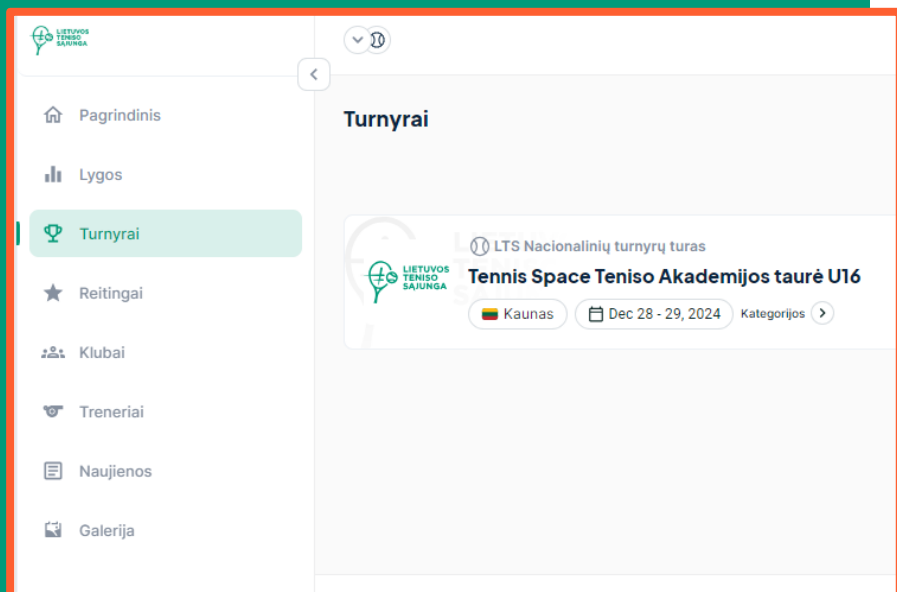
LIETUVOS TENISO SĄJUNGA

Pagrindinis

Lygos

Turnyrai

Reitingai

Klubai

Treneriai

Naujienos

Galerija

Turnyrai

LIETUVOS TENISO SĄJUNGA

LTS Nacionalinių turnyrų turas

Tennis Space Teniso Akademijos taurė U16

Kaunas

Dec 28 - 29, 2024

Kategorijos